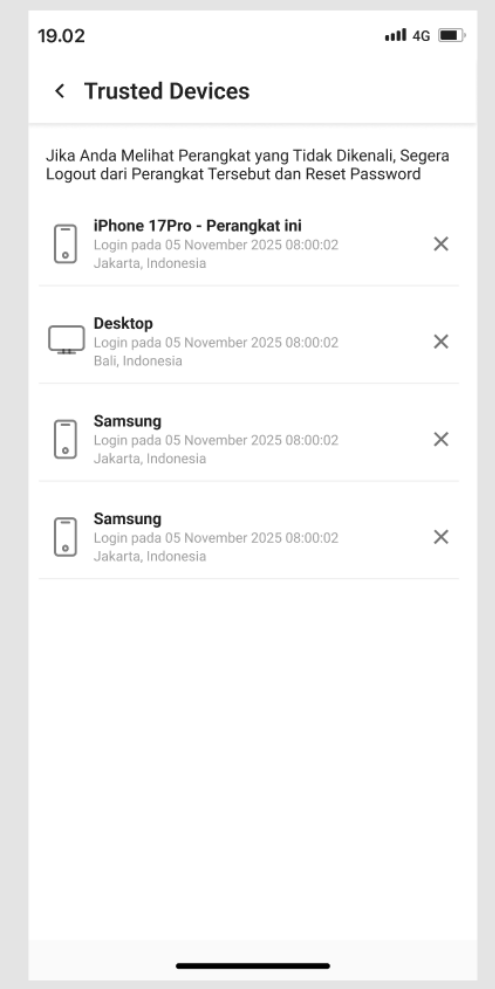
19.02

4G

< Trusted Devices

Jika Anda Melihat Perangkat yang Tidak Dikenali, Segera Logout dari Perangkat Tersebut dan Reset Password

iPhone 17Pro - Perangkat ini
Login pada 05 November 2025 08:00:02
Jakarta, Indonesia

Desktop
Login pada 05 November 2025 08:00:02
Bali, Indonesia

Samsung
Login pada 05 November 2025 08:00:02
Jakarta, Indonesia

Samsung
Login pada 05 November 2025 08:00:02
Jakarta, Indonesia